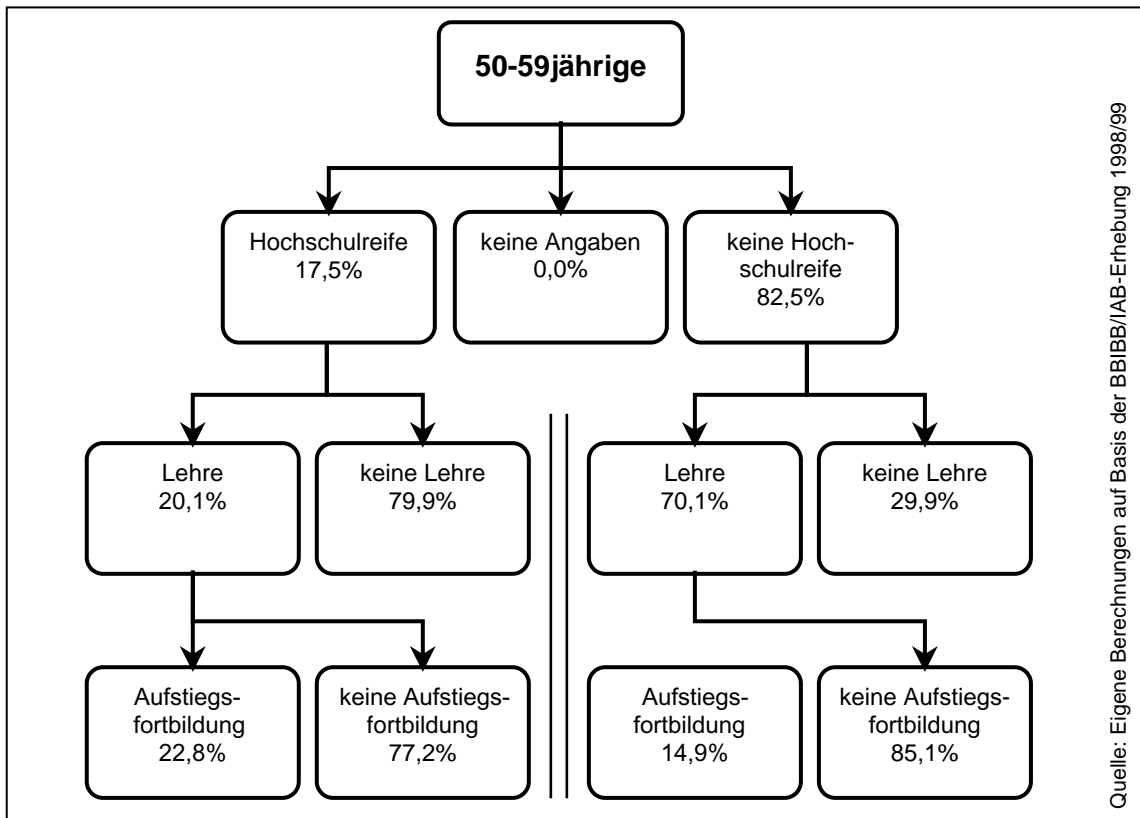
50-59jährige

Hochschulreife
17,5%

keine Angaben
0,0%

keine Hochschulreife
82,5%

Lehre
20,1%

keine Lehre
79,9%

Lehre
70,1%

keine Lehre
29,9%

Aufstiegsfortbildung
22,8%

keine Aufstiegsfortbildung
77,2%

Aufstiegsfortbildung
14,9%

keine Aufstiegsfortbildung
85,1%

Quelle: Eigene Berechnungen auf Basis der BBIBB/IAB-Erhebung 1998/99